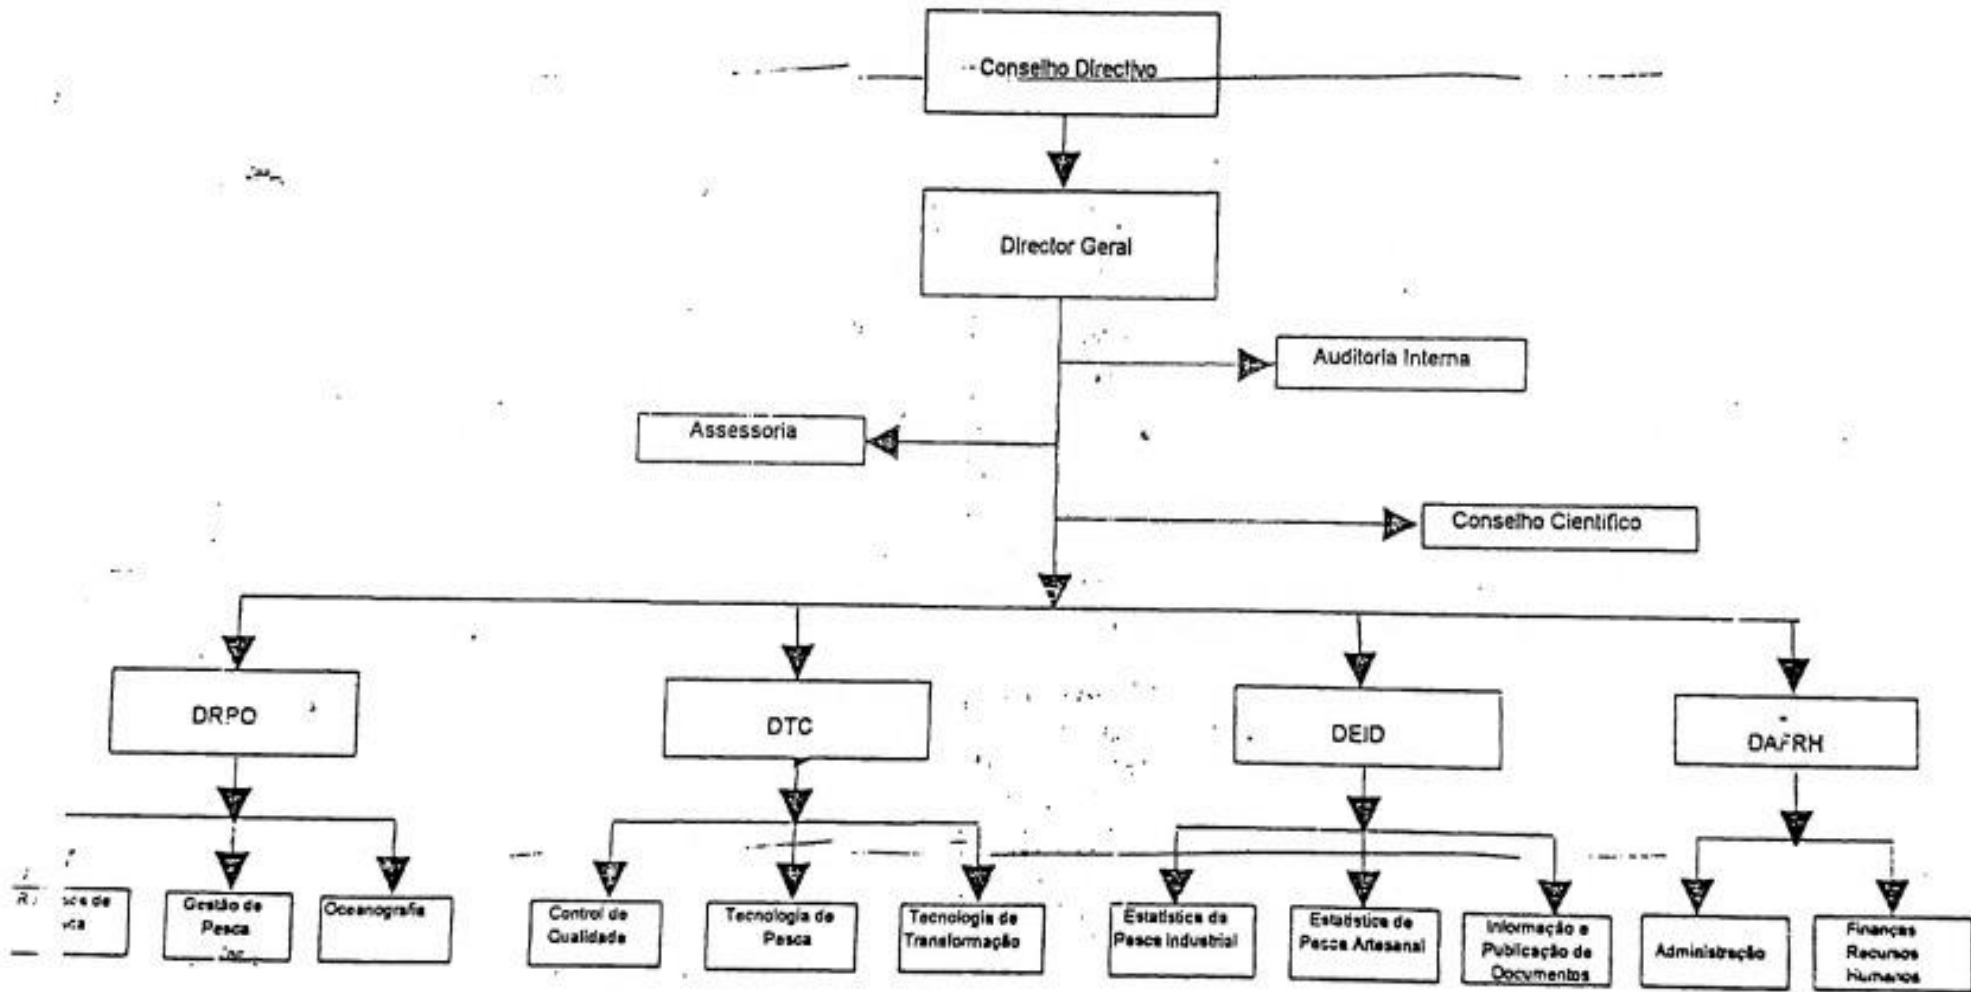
Conselho Directivo

Director Geral

Auditoria Interna

Assessoria

Conselho Cientifico

DRPO

DTC

DEID

DAFRH

R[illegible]sos de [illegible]ca

Gestão de Pesca

Oceanografia

Control de Qualidade

Tecnologia de Pesca

Tecnologia de Transformação

Estatística da Pesca Industrial

Estatística de Pesca Artesanal

Informação e Publicação de Documentos

Administração

Finanças Recursos Humanos